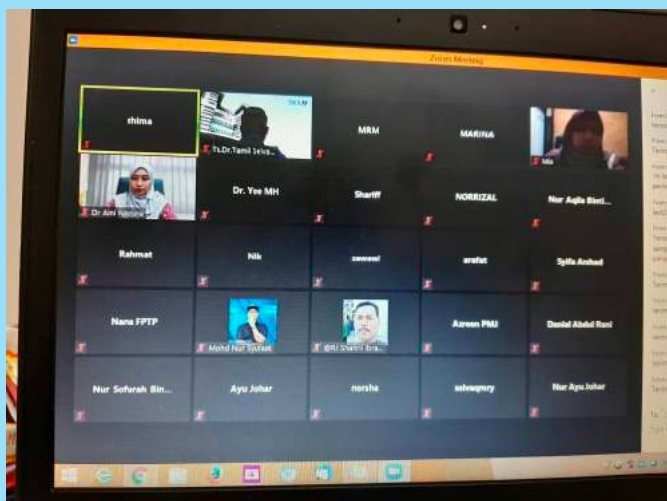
Zoom Meeting

rhima

Ts.Dr.Tamil Selva...

MRM

MARINA

Mia

Dr Aini Nazura

Dr. Yee MH

Shariff

NORRIZAL

Nur Aqila Binti...

Rahmat

Nik

zawawi

arafat

Syifa Arshad

Nana FPTP

Mohd Nur Syufaat

Ali Shamri Ibra...

Azreen PMJ

Danial Abdul Rani

Nur Sofurah Bin...

Ayu Johar

norsha

selvaqnury

Nur Ayu Johar